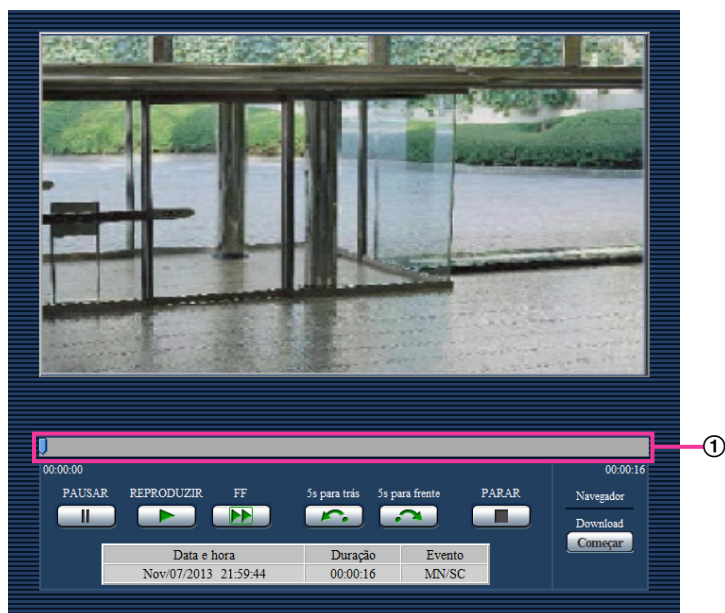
①

00:00:00

00:00:16

PAUSAR

REPRODUZIR

FF

5s para trás

5s para frente

PARAR

Navegador

Download

Começar

| Data e hora | Duração | Evento |
|---|---|---|
| Nov/07/2013 21:59:44 | 00:00:16 | MN/SC |